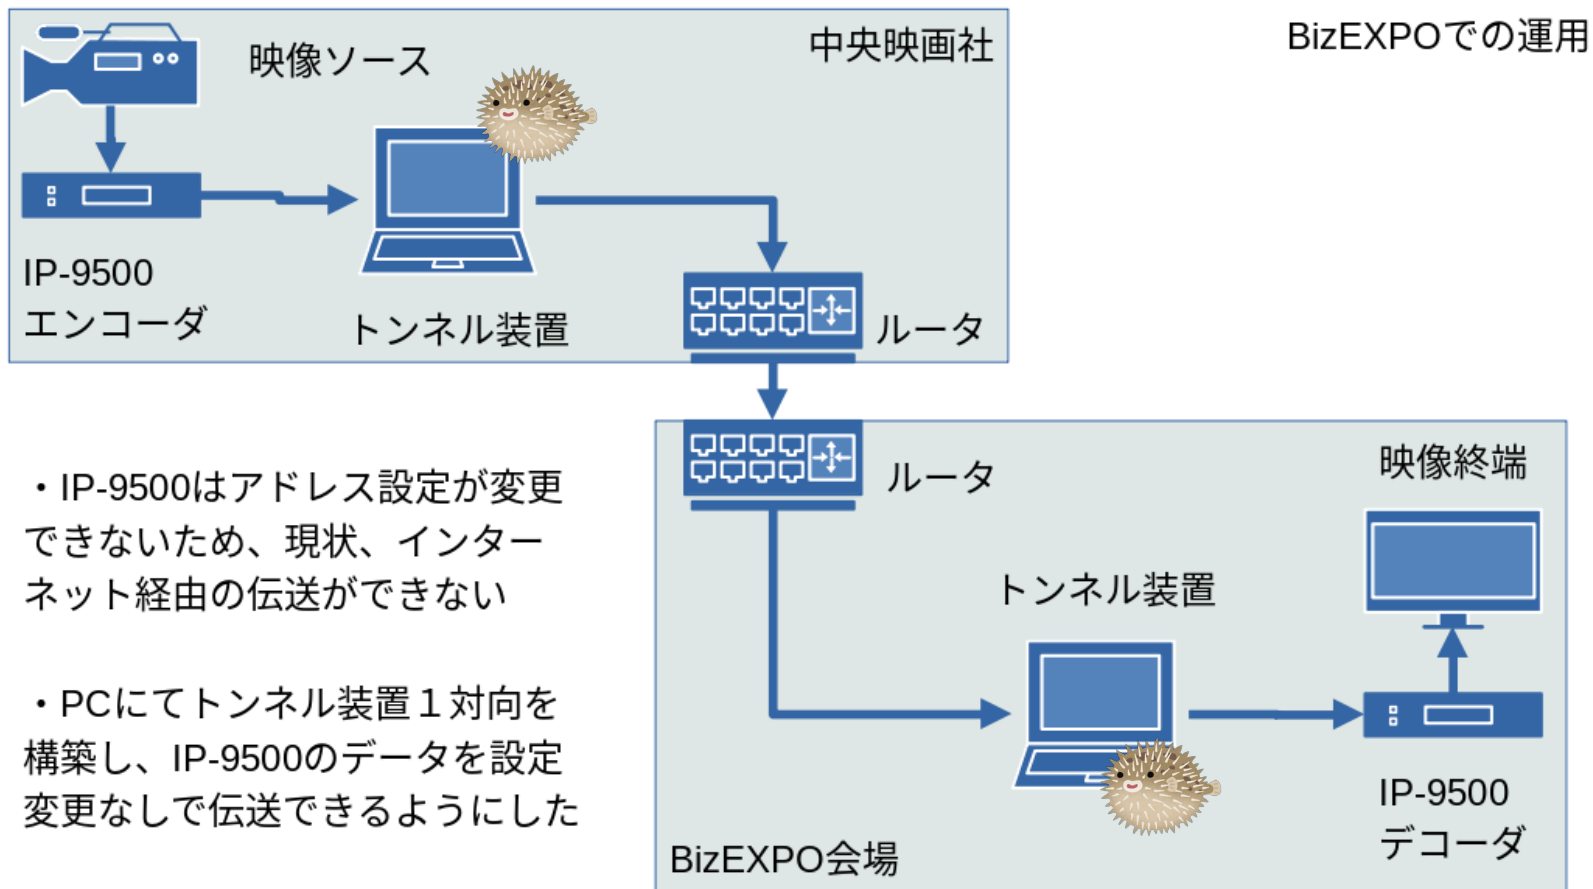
映像ソース

中央映画社

BizEXPOでの運用

IP-9500
エンコーダ

トンネル装置

ルータ

ルータ

映像終端

・IP-9500はアドレス設定が変更できないため、現状、インターネット経由の伝送ができない

トンネル装置

・PCにてトンネル装置１対向を構築し、IP-9500のデータを設定変更なしで伝送できるようにした

IP-9500
デコーダ

BizEXPO会場